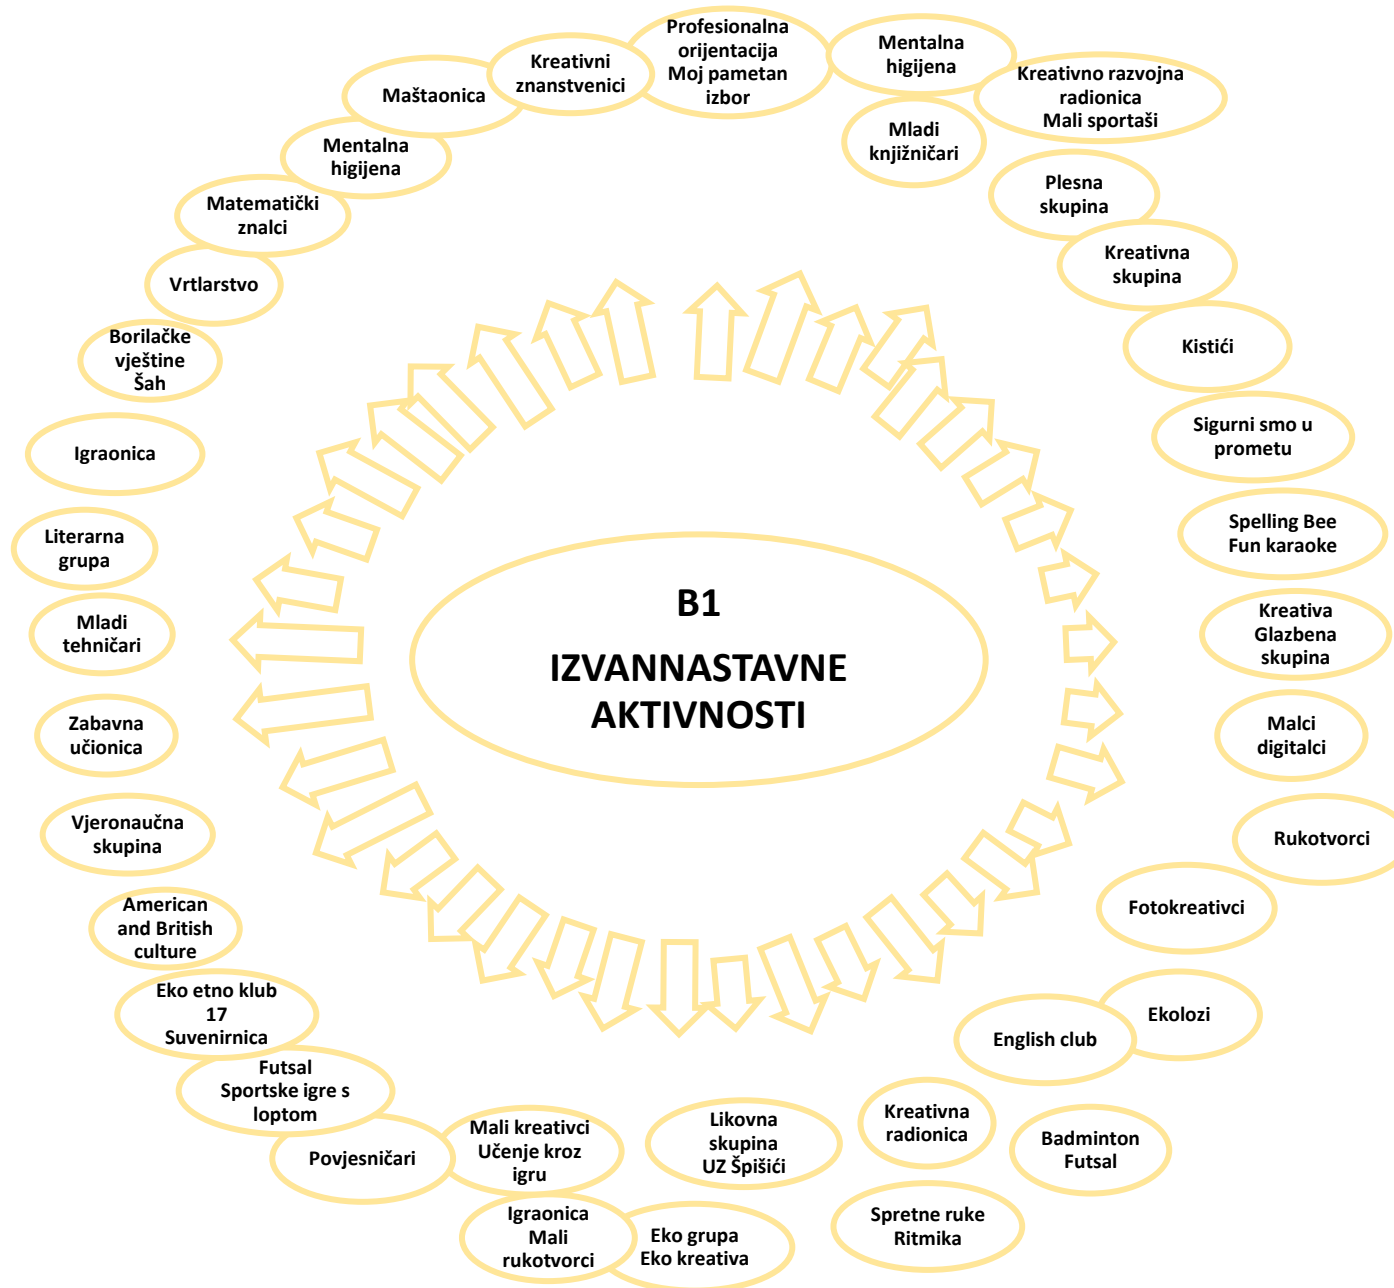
B1

IZVANNASTAVNE AKTIVNOSTI

Profesionalna orijentacija Moj pametan izbor

Mentalna higijena

Kreativno razvojna radionica Mali sportaši

Mladi knjižničari

Plesna skupina

Kreativna skupina

Kistići

Sigurni smo u prometu

Spelling Bee Fun karaoke

Kreativa Glazbena skupina

Malci digitalci

Rukotvorci

Fotokreativci

Ekolozi

English club

Kreativna radionica

Badminton Futsal

Spretne ruke Ritmika

Likovna skupina UZ Špišići

Eko grupa Eko kreativa

Igraonica Mali rukotvorci

Mali kreativci Učenje kroz igru

Povjesničari

Futsal Sportske igre s loptom

Eko etno klub 17 Suvenirnica

American and British culture

Vjeronaučna skupina

Zabavna učionica

Mladi tehničari

Literarna grupa

Igraonica

Borilačke vještine Šah

Vrtlarstvo

Matematički znalci

Mentalna higijena

Maštaonica

Kreativni znanstvenici